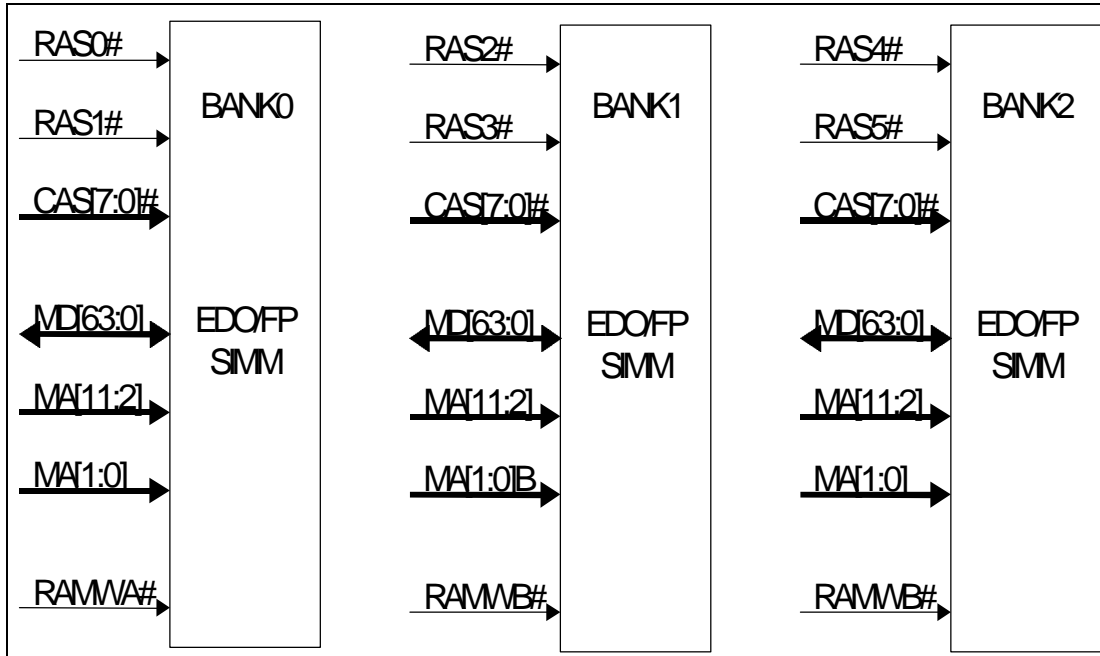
RAS0#

RAS1#

CAS[7:0]#

MD[63:0]

MA[11:2]

MA[1:0]

RAMWA#

BANK0

EDO/FP SIMM

RAS2#

RAS3#

CAS[7:0]#

MD[63:0]

MA[11:2]

MA[1:0]B

RAMWB#

BANK1

EDO/FP SIMM

RAS4#

RAS5#

CAS[7:0]#

MD[63:0]

MA[11:2]

MA[1:0]

RAMWB#

BANK2

EDO/FP SIMM